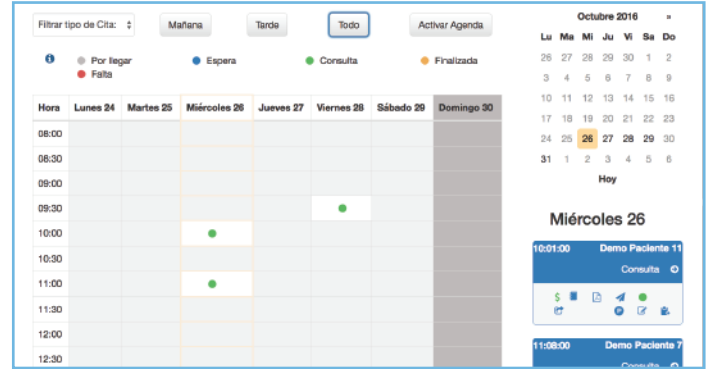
Filtrar tipo de Cita: Mañana Tarde Todo Activar Agenda

Por llegar
Falta
Espera
Consulta
Finalizada

| Hora | Lunes 24 | Martes 25 | Miércoles 26 | Jueves 27 | Viernes 28 | Sábado 29 | Domingo 30 |
|---|---|---|---|---|---|---|---|
| 08:00 | | | | | | | |
| 08:30 | | | | | | | |
| 09:00 | | | | | | | |
| 09:30 | | | | | | | |
| 10:00 | | | | | | | |
| 10:30 | | | | | | | |
| 11:00 | | | | | | | |
| 11:30 | | | | | | | |
| 12:00 | | | | | | | |
| 12:30 | | | | | | | |

Octubre 2016 »

| Lu | Ma | Mi | Ju | Vi | Sa | Do |
|---|---|---|---|---|---|---|
| 26 | 27 | 28 | 29 | 30 | 1 | 2 |
| 3 | 4 | 5 | 6 | 7 | 8 | 9 |
| 10 | 11 | 12 | 13 | 14 | 15 | 16 |
| 17 | 18 | 19 | 20 | 21 | 22 | 23 |
| 24 | 25 | 26 | 27 | 28 | 29 | 30 |
| 31 | 1 | 2 | 3 | 4 | 5 | 6 |

Hoy

Miércoles 26

10:01:00 Demo Paciente 11
Consulta

11:08:00 Demo Paciente 7
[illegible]